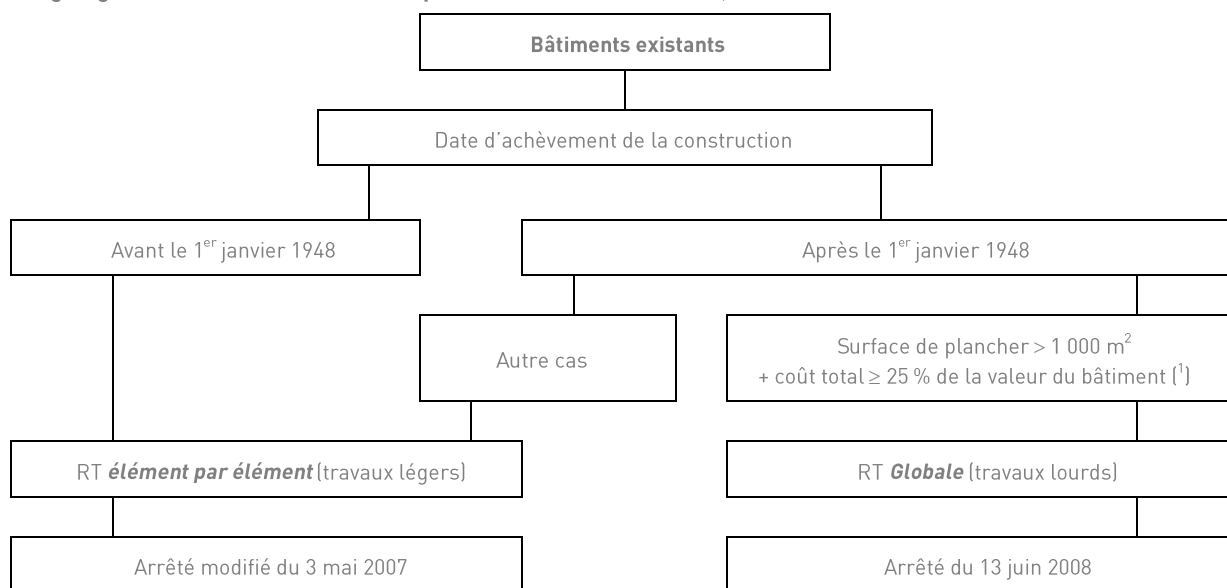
Bâtiments existants

Date d'achèvement de la construction

Avant le 1$^{er}$ janvier 1948

Après le 1$^{er}$ janvier 1948

Autre cas

Surface de plancher > 1 000 m$^2$ + coût total ≥ 25 % de la valeur du bâtiment ($^1$)

RT ***élément par élément*** (travaux légers)

RT ***Globale*** (travaux lourds)

Arrêté modifié du 3 mai 2007

Arrêté du 13 juin 2008